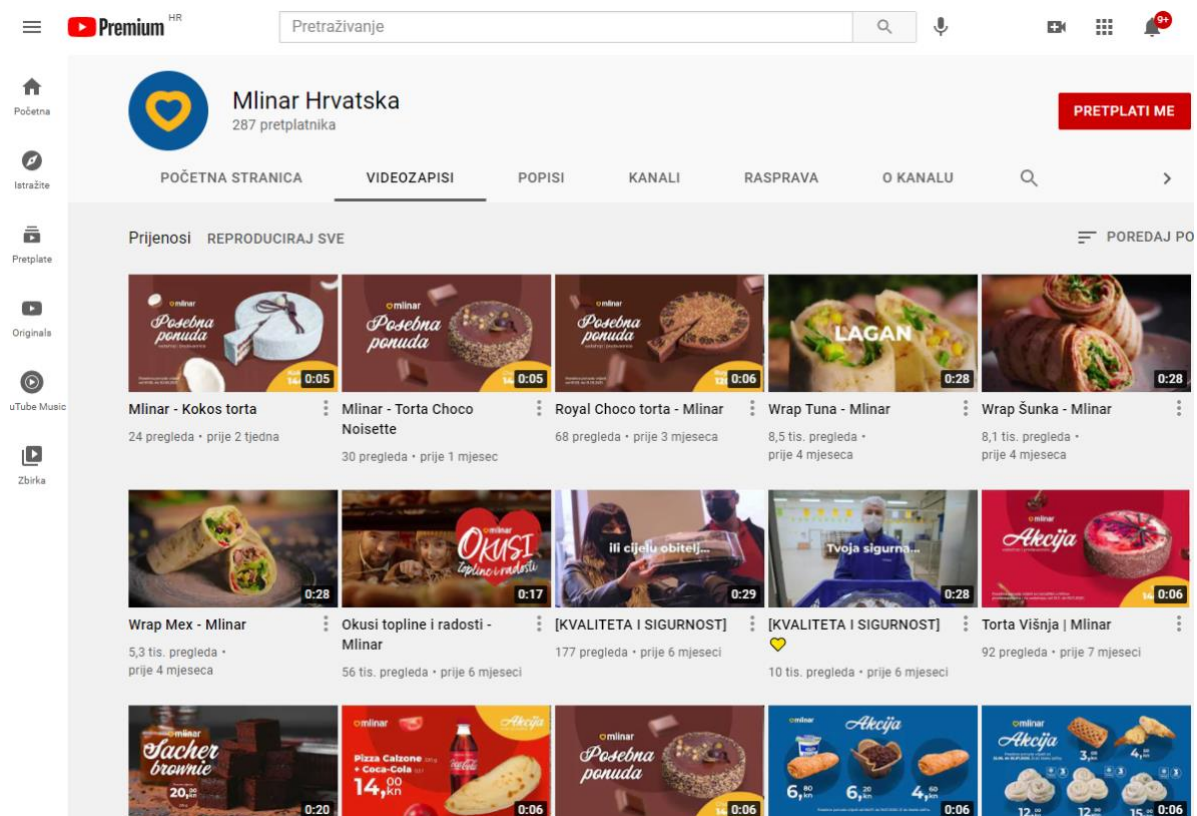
Premium HR

Pretraživanje

9+

Početna

Istražite

Pretplate

Originals

uTube Music

Zbirka

Mlinar Hrvatska
287 pretplatnika

PRETPLATI ME

POČETNA STRANICA
VIDEOZAPISI
POPISI
KANALI
RASPRAVA
O KANALU

Prijenosi REPRODUCIRAJ SVE

POREDAJ PO

mlinar
Posebna ponuda
0:05
Mlinar - Kokos torta
24 pregleda • prije 2 tjedna

mlinar
Posebna ponuda
0:05
Mlinar - Torta Choco Noisette
30 pregleda • prije 1 mjesec

mlinar
Posebna ponuda
0:06
Royal Choco torta - Mlinar
68 pregleda • prije 3 mjeseca

LAGAN
0:28
Wrap Tuna - Mlinar
8,5 tis. pregleda • prije 4 mjeseca

0:28
Wrap Šunka - Mlinar
8,1 tis. pregleda • prije 4 mjeseca

0:28
Wrap Mex - Mlinar
5,3 tis. pregleda • prije 4 mjeseca

mlinar
Okusi topline i radosti
0:17
Okusi topline i radosti - Mlinar
56 tis. pregleda • prije 6 mjeseci

ili cijelu obitelj...
0:29
[KVALITETA I SIGURNOST]
177 pregleda • prije 6 mjeseci

Tvoja sigurna...
0:28
[KVALITETA I SIGURNOST] 💛
10 tis. pregleda • prije 6 mjeseci

mlinar
Akcija
0:06
Torta Višnja | Mlinar
92 pregleda • prije 7 mjeseci

mlinar
Sacher brownie
20,00
0:20

mlinar
Akcija
Pizza Calzone + Coca-Cola
14,00 kn
0:06

mlinar
Posebna ponuda
0:06

mlinar
Akcija
6,80 6,20 4,60
0:06

mlinar
Akcija
3,00 4,00 12,00 15,00
0:06